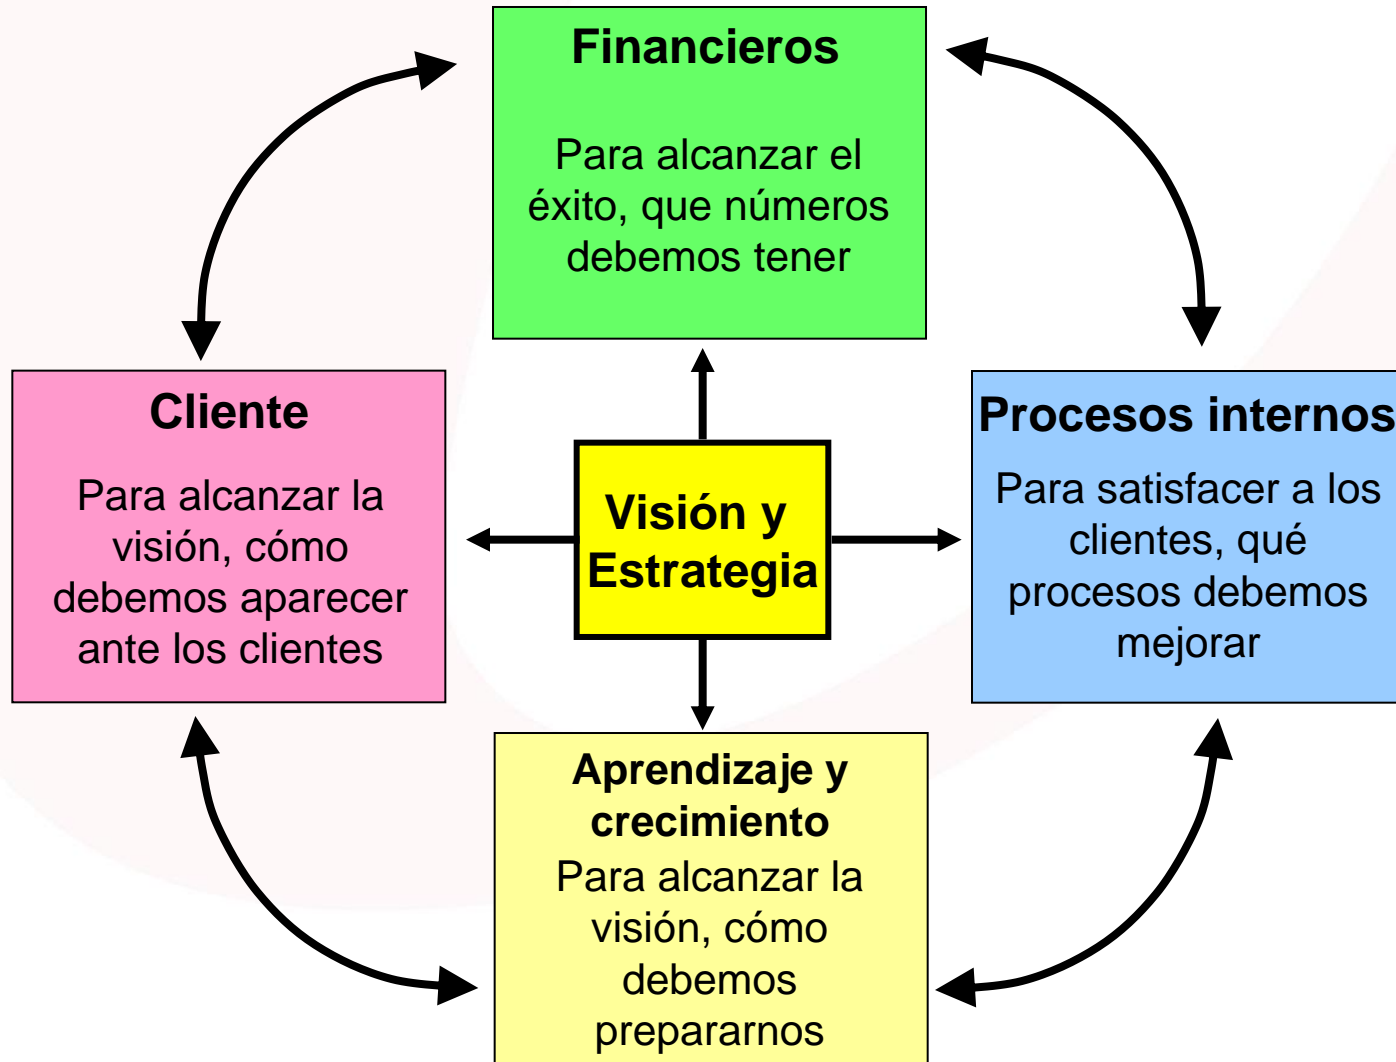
Financieros

Para alcanzar el éxito, que números debemos tener

Cliente

Para alcanzar la visión, cómo debemos aparecer ante los clientes

Visión y Estrategia

Procesos internos

Para satisfacer a los clientes, qué procesos debemos mejorar

Aprendizaje y crecimiento

Para alcanzar la visión, cómo debemos prepararnos